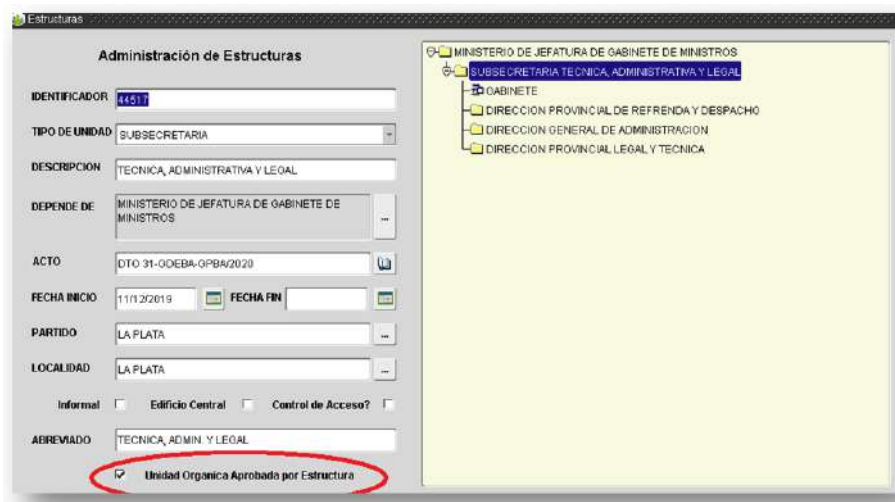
Estructuras

Administración de Estructuras

IDENTIFICADOR 44517

TIPO DE UNIDAD SUBSECRETARIA

DESCRIPCION TECNICA, ADMINISTRATIVA Y LEGAL

DEPENDE DE MINISTERIO DE JEFATURA DE GABINETE DE MINISTROS ...

ACTO DTO 31-GDEBA-GPBA/2020

FECHA INICIO 11/12/2019 FECHA FIN

PARTIDO LA PLATA ...

LOCALIDAD LA PLATA ...

Informal Edificio Central Control de Acceso?

ABREVIADO TECNICA, ADMIN. Y LEGAL

Unidad Organica Aprobada por Estructura

MINISTERIO DE JEFATURA DE GABINETE DE MINISTROS
SUBSECRETARIA TECNICA, ADMINISTRATIVA Y LEGAL
GABINETE
DIRECCION PROVINCIAL DE REFRENDA Y DESPACHO
DIRECCION GENERAL DE ADMINISTRACION
DIRECCION PROVINCIAL LEGAL Y TECNICA